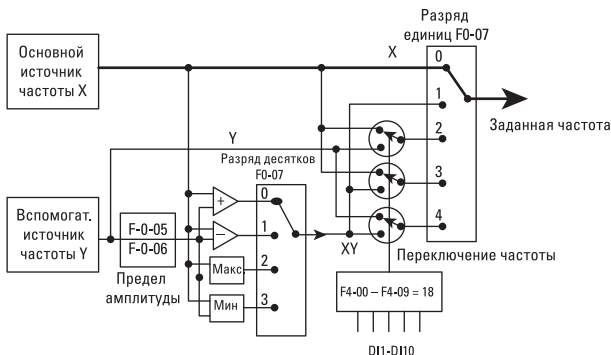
Разряд единиц F0-07

Основной источник частоты X

X

0

1

2

3

4

Заданная частота

Y

Разряд десятков F0-07

Вспомогат. источник частоты Y

F-0-05

F-0-06

+

−

0

1

2

3

Макс

Мин

XY

Предел амплитуды

Переключение частоты

F4-00 – F4-09 = 18

DI1-DI10